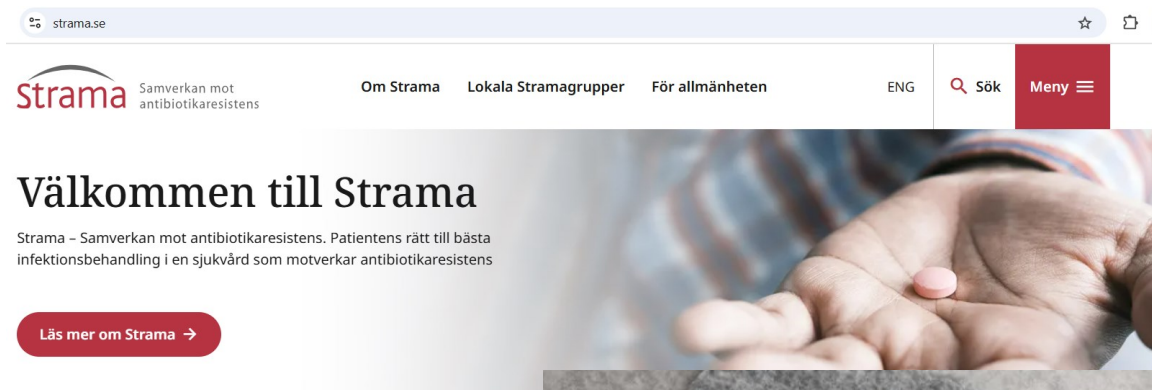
strama.se

Strama Samverkan mot antibiotikaresistens

Om Strama Lokala Stramagrupper För allmänheten ENG Sök Meny

Välkommen till Strama

Strama – Samverkan mot antibiotikaresistens. Patientens rätt till bästa infektionsbehandling i en sjukvård som motverkar antibiotikaresistens

Läs mer om Strama →